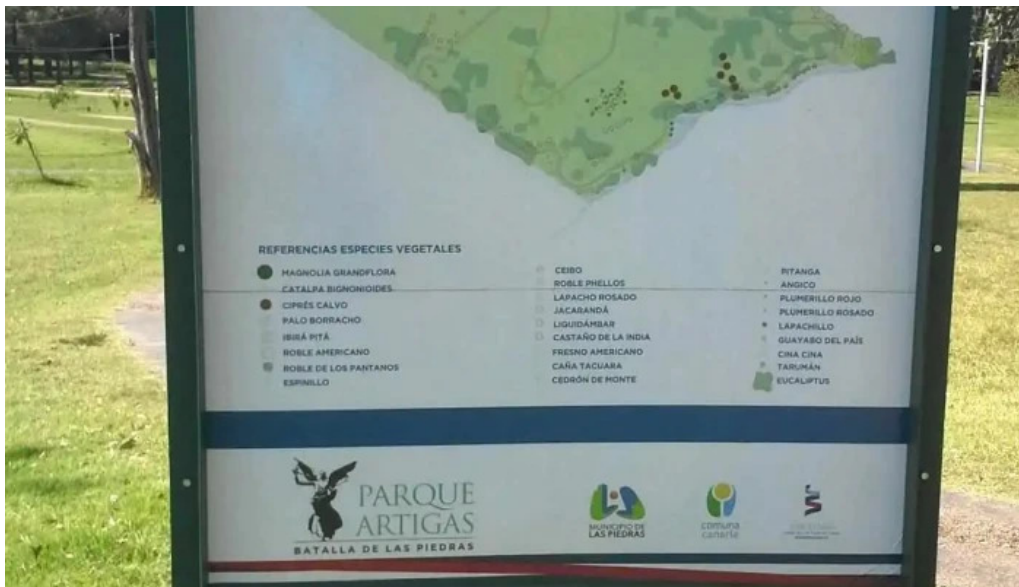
REFERENCIAS ESPECIES VEGETALES

MAGNOLIA GRANDFLORA
CATALPA BIGNONIOIDES
CIPRÉS CALVO
PALO BORRACHO
IBIRÁ PITÁ
ROBLE AMERICANO
ROBLE DE LOS PANTANOS
ESPINILLO

CEIBO
ROBLE PHELLOS
LAPACHO ROSADO
JACARANDÁ
LIQUIDÁMBAR
CASTAÑO DE LA INDIA
FRESNO AMERICANO
CAÑA TACUARA
CEDRÓN DE MONTE

PITANGA
ANGICO
PLUMERILLO ROJO
PLUMERILLO ROSADO
LAPACHILLO
GUAYABO DEL PAÍS
CINA CINA
TARUMÁN
EUCALIPTUS

PARQUE ARTIGAS
BATALLA DE LAS PIEDRAS

MUNICIPIO DE LAS PIEDRAS

comuna canaria

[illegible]